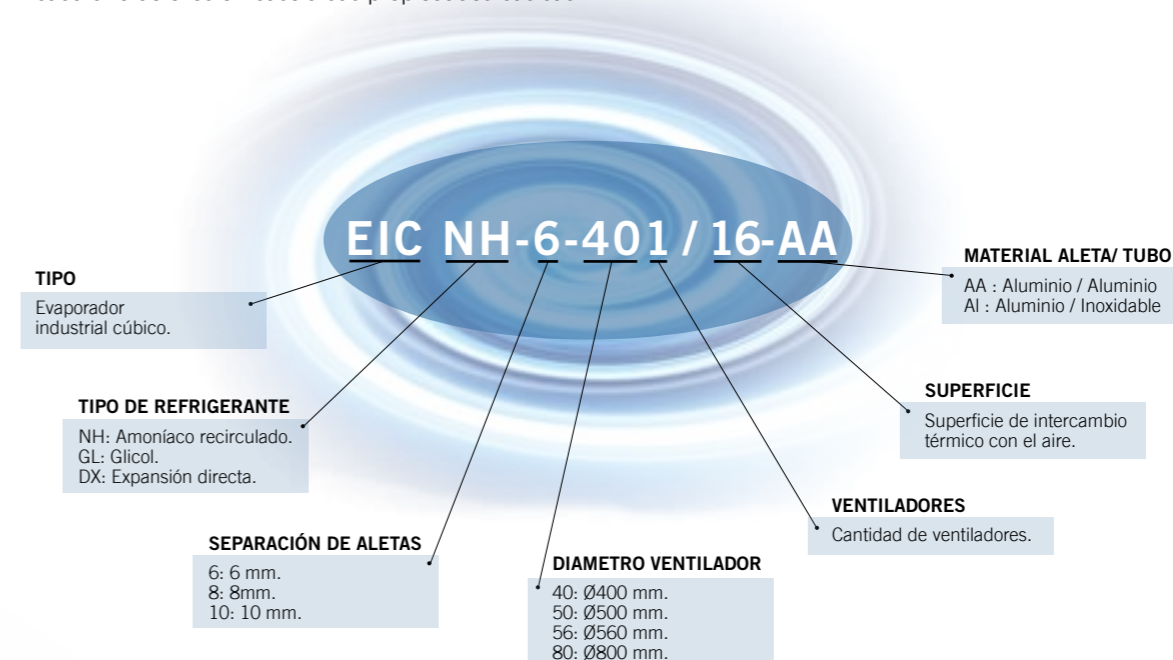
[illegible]

EIC NH-6-401 / 16-AA

TIPO
Evaporador industrial cúbico.

TIPO DE REFRIGERANTE
NH: Amoníaco recirculado.
GL: Glicol.
DX: Expansión directa.

SEPARACIÓN DE ALETAS
6: 6 mm.
8: 8mm.
10: 10 mm.

DIAMETRO VENTILADOR
40: Ø400 mm.
50: Ø500 mm.
56: Ø560 mm.
80: Ø800 mm.

MATERIAL ALETA/ TUBO
AA : Aluminio / Aluminio
AI : Aluminio / Inoxidable

SUPERFICIE
Superficie de intercambio térmico con el aire.

VENTILADORES
Cantidad de ventiladores.